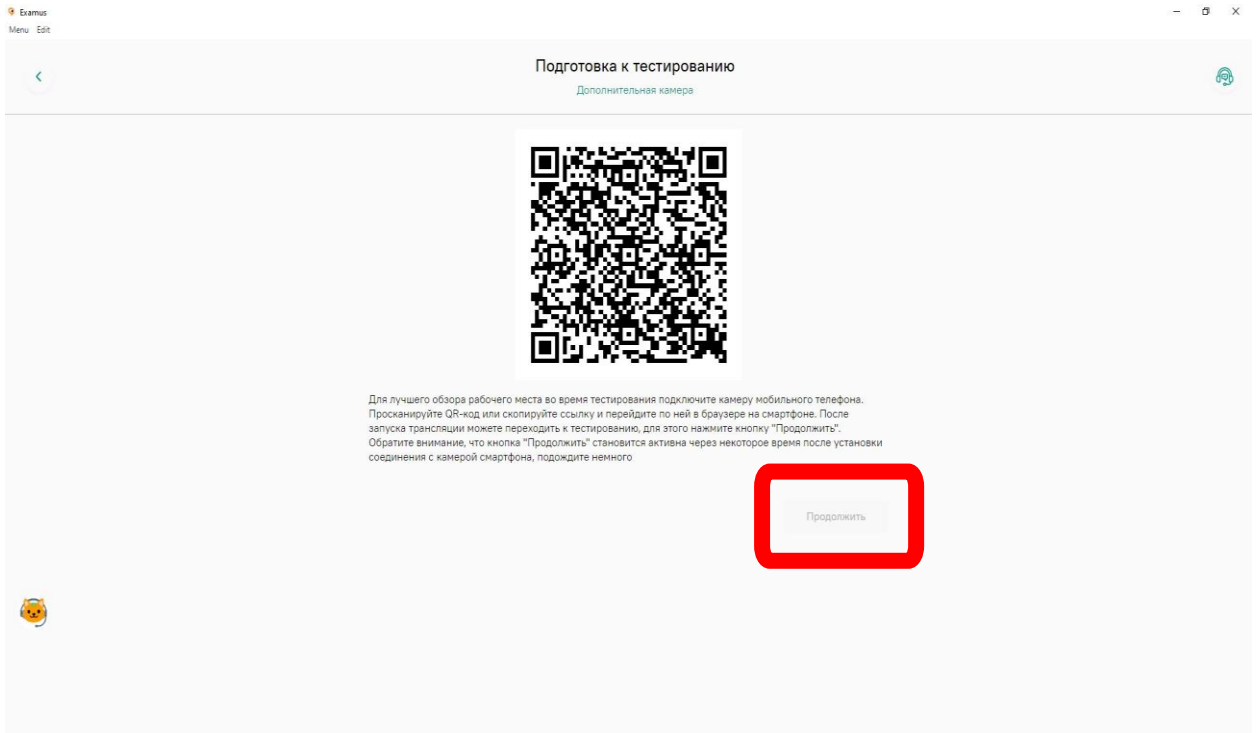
Examus
Menu Edit

Подготовка к тестированию
Дополнительная камера

Для лучшего обзора рабочего места во время тестирования подключите камеру мобильного телефона. Просканируйте QR-код или скопируйте ссылку и перейдите по ней в браузере на смартфоне. После запуска трансляции можете переходить к тестированию, для этого нажмите кнопку "Продолжить". Обратите внимание, что кнопка "Продолжить" становится активна через некоторое время после установки соединения с камерой смартфона, подождите немного

Продолжить